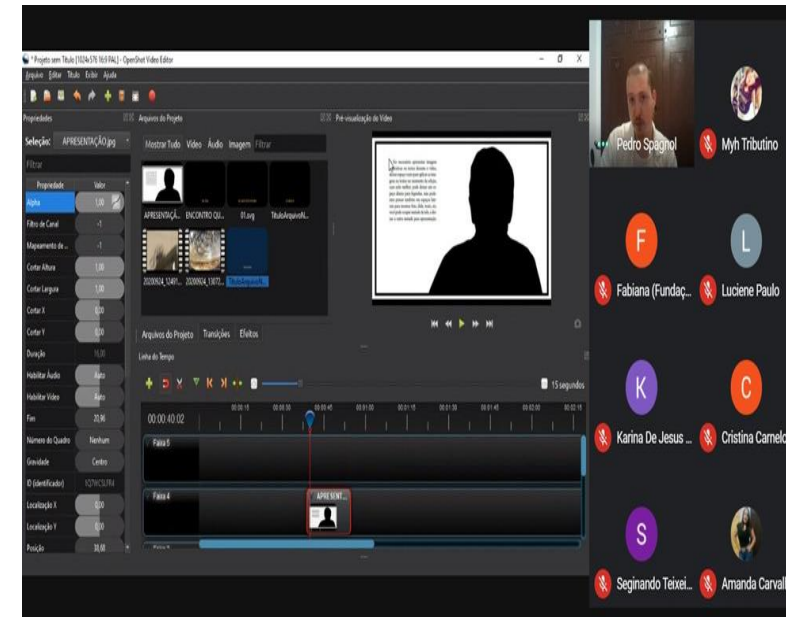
* Projeto sem Título [1024x576 16:9 PAL] - OpenShot Video Editor

Arquivo Editar Título Exibir Ajuda

Propriedades

Seleção: APRESENTAÇÃO.jpg

Filtrar

| Propriedade | Valor |
|---|---|
| Alpha | 1,00 |
| Filtro de Canal | -1 |
| Mapeamento de ... | -1 |
| Cortar Altura | 1,00 |
| Cortar Largura | 1,00 |
| Cortar X | 0,00 |
| Cortar Y | 0,00 |
| Duração | 16,00 |
| Habilitar Áudio | Auto |
| Habilitar Vídeo | Auto |
| Fim | 20,96 |
| Número do Quadro | Nenhum |
| Gravidade | Centro |
| ID (identificador) | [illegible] |
| Localização X | 0,00 |
| Localização Y | 0,00 |
| Posição | 38,00 |

Arquivos do Projeto

Mostrar Tudo Vídeo Áudio Imagem Filtrar

APRESENTAÇ... ENCONTRO QU... 01.svg TítuloArquivoN...

20200924_12491... 20200924_13072... TítuloArquivoN...

Arquivos do Projeto Transições Efeitos

Pré-visualização do Vídeo

Linha do Tempo

15 segundos

00:00:40:02

Faixa 5

Faixa 4

APRESENT...

Pedro Spagnol

Myh Tributino

F

Fabiana (Fundaç...

L

Luciene Paulo

K

Karina De Jesus ...

C

Cristina Carnelo

S

Seginando Teixei...

Amanda Carvall